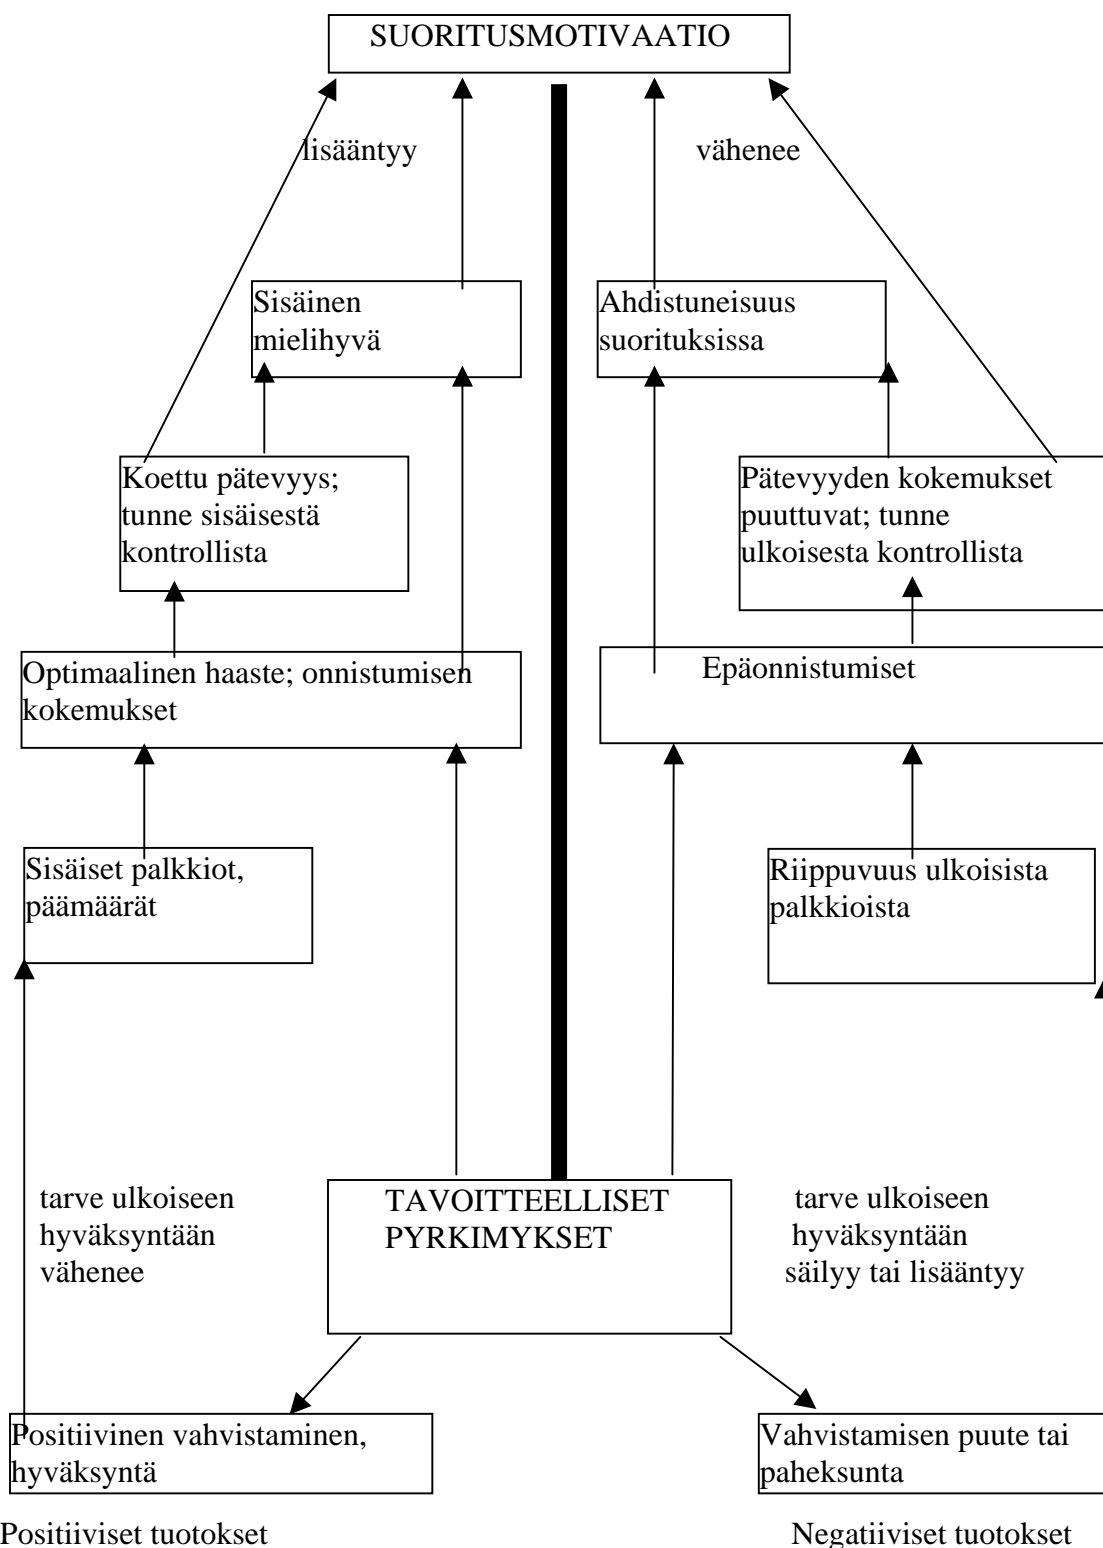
SUORITUSMOTIVAATIO

lisääntyy

vähenee

Sisäinen mielihyvä

Ahdistuneisuus suorituksissa

Koettu pätevyys; tunne sisäisestä kontrollista

Pätevyyden kokemukset puuttuvat; tunne ulkoisesta kontrollista

Optimaalinen haaste; onnistumisen kokemukset

Epäonnistumiset

Sisäiset palkkiot, päämäärät

Riippuvuus ulkoisista palkkioista

tarve ulkoiseen hyväksyntään vähenee

TAVOITTEELLISET PYRKIMYKSET

tarve ulkoiseen hyväksyntään säilyy tai lisääntyy

Positiivinen vahvistaminen, hyväksyntä

Vahvistamisen puute tai paheksunta

Positiiviset tuotokset

Negatiiviset tuotokset